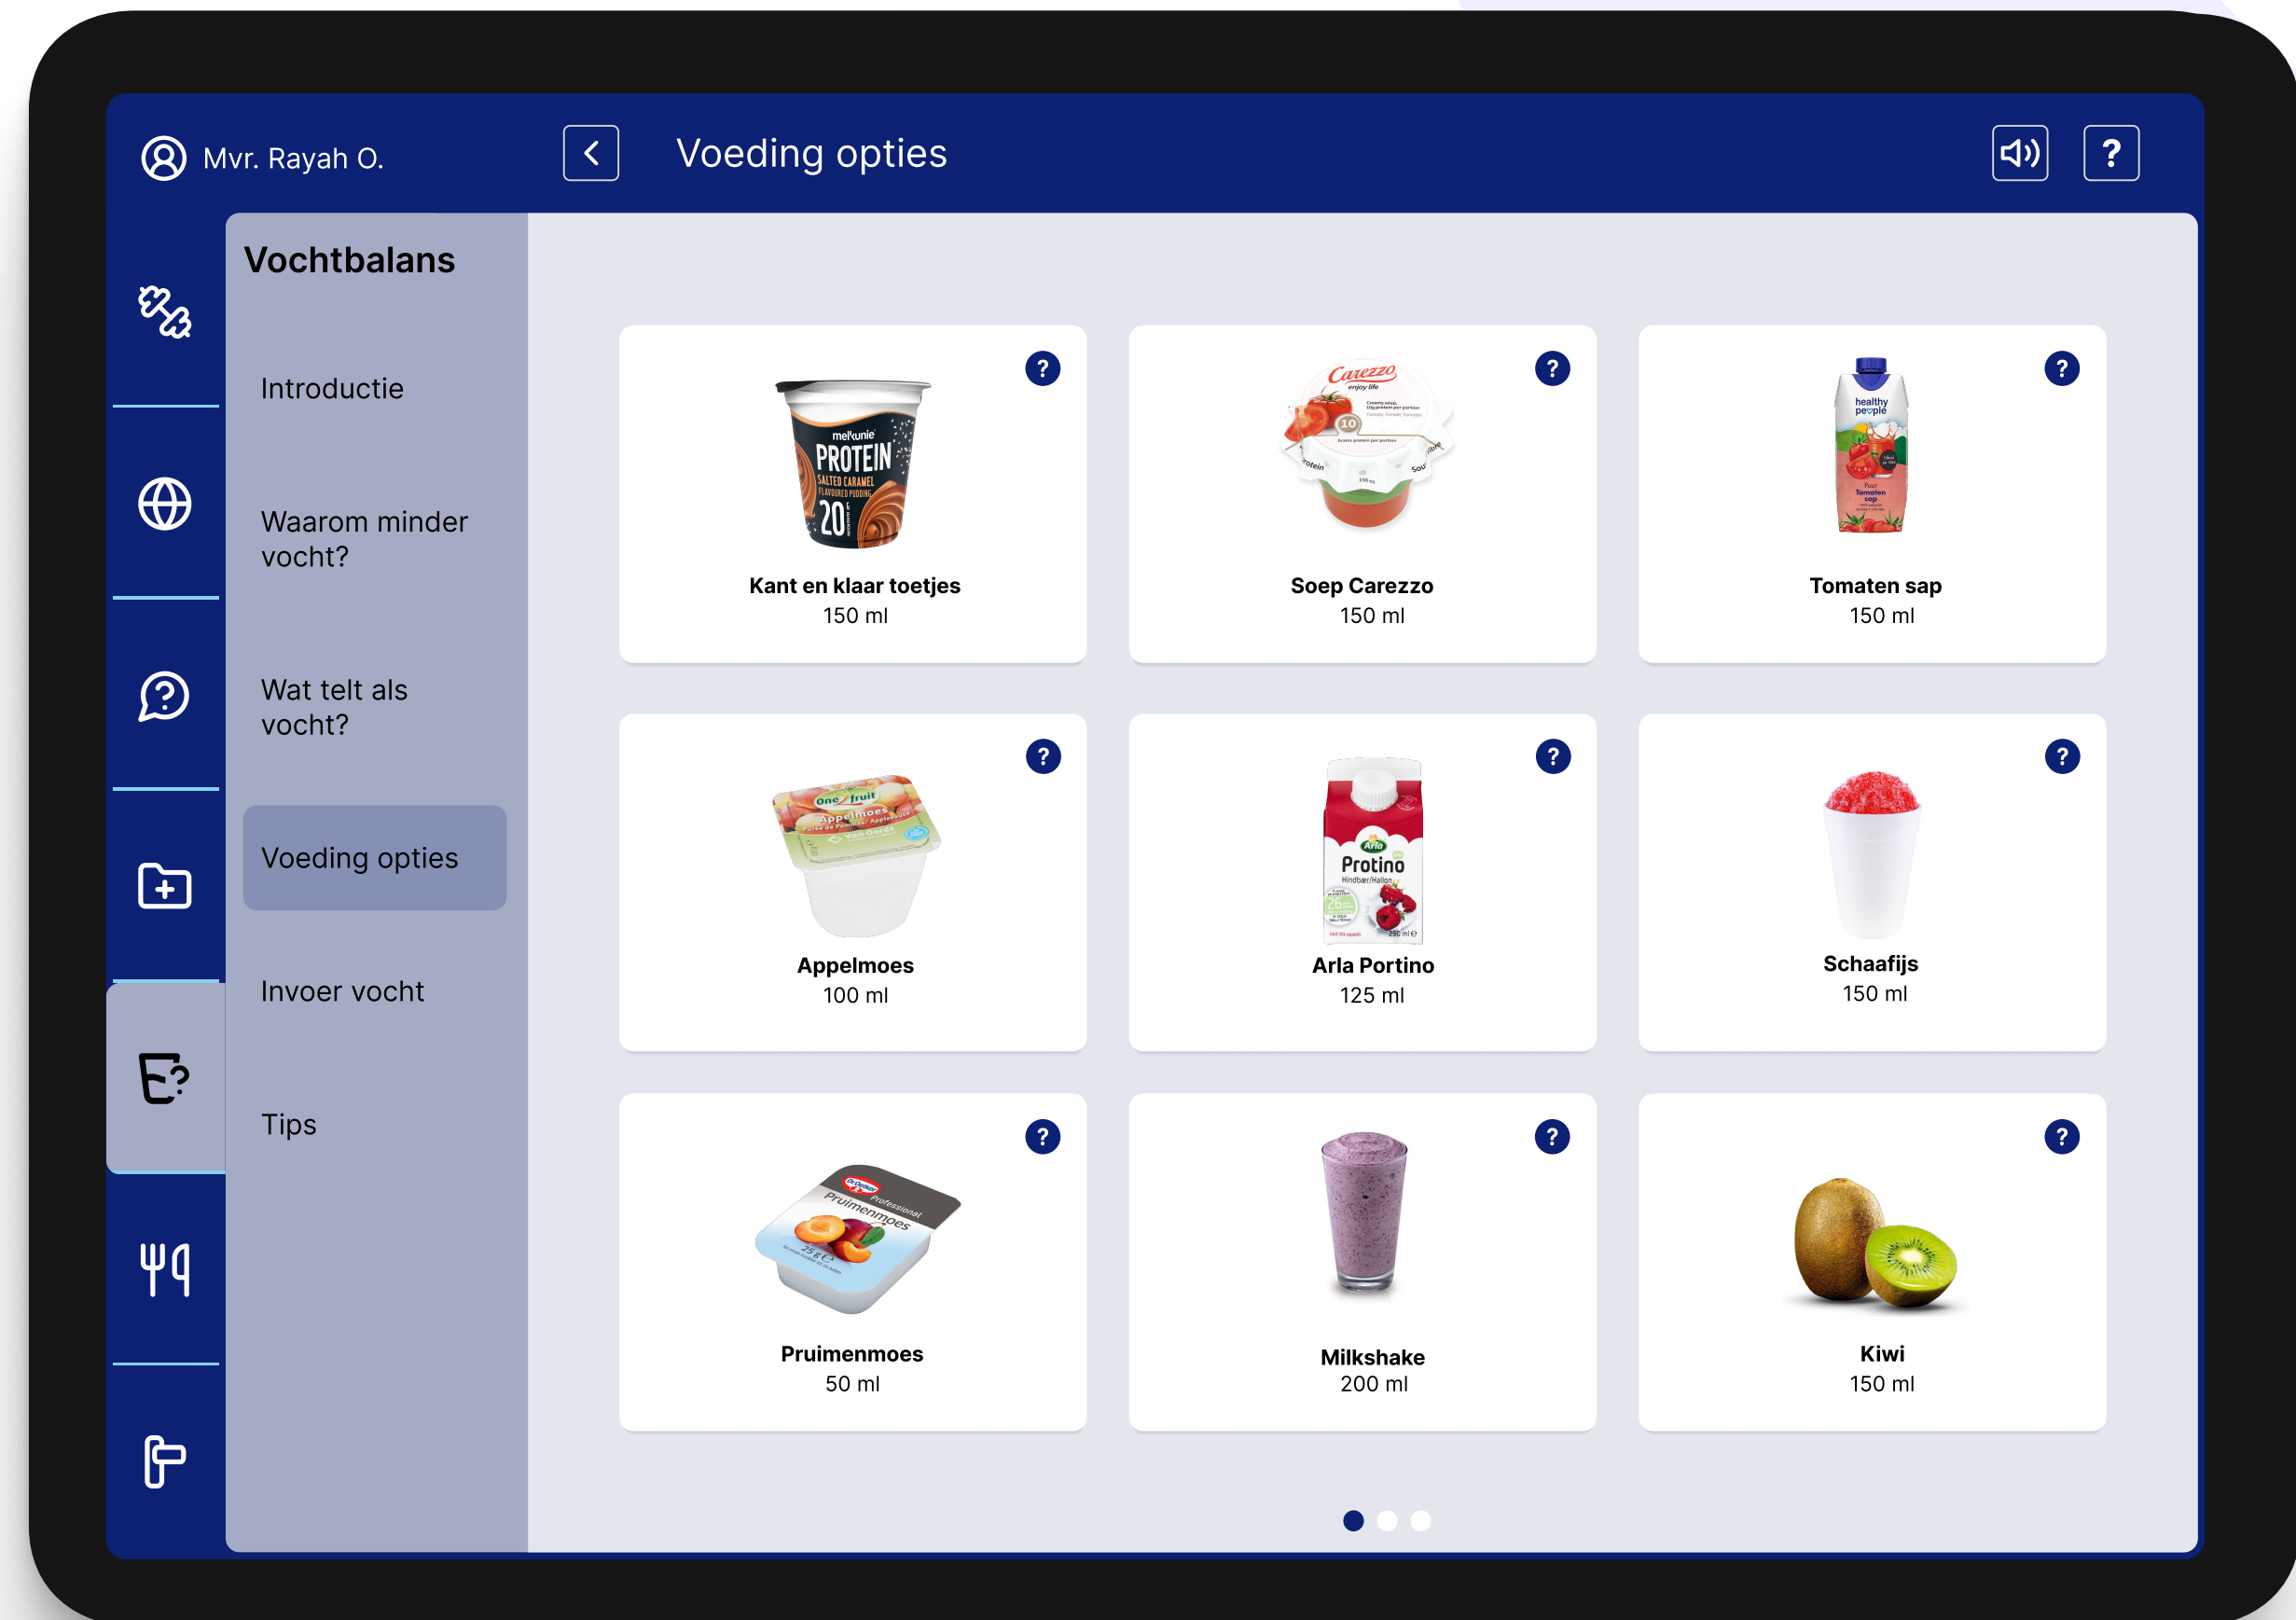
Mvr. Rayah O.

Voeding opties

?

Vochtbalans

Introductie

Waarom minder vocht?

Wat telt als vocht?

Voeding opties

Invoer vocht

Tips

?
melkunie PROTEIN SALTED CARAMEL FLAVOURED PUDDING 20
Kant en klaar toetjes
150 ml

?
Carezzo enjoy life
Soep Carezzo
150 ml

?
healthy people
Tomaten sap
150 ml

?
One fruit Appelmoes
Appelmoes
100 ml

?
Arla Protino
Arla Portino
125 ml

?
Schaafijs
150 ml

?
Dr.Oetker Professional Pruimenmoes
Pruimenmoes
50 ml

?
Milkshake
200 ml

?
Kiwi
150 ml